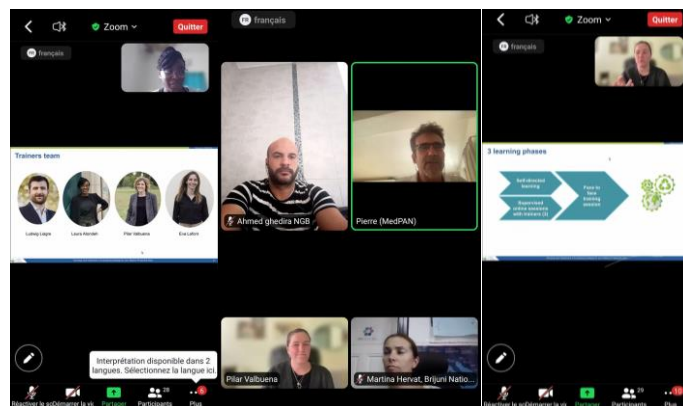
Zoom
Quitter
FR français
Trainers team
Ludwig Liagre
Laura Abodan
Pilar Valbuena
Eva Lafont
Interprétation disponible dans 2 langues. Sélectionnez la langue ici.
Réactiver le son
Démarrer la vidéo
Partager
Participants
Plus

FR français
Ahmed ghedira NGB
Pierre (MedPAN)
Pilar Valbuena
Martina Hervat, Brijuni Natio...

Zoom
Quitter
FR français
3 learning phases
Self-directed learning
Supervised online sessions with trainers (3)
Face to face training session
Réactiver le son
Démarrer la vidéo
Partager
Participants
Plus